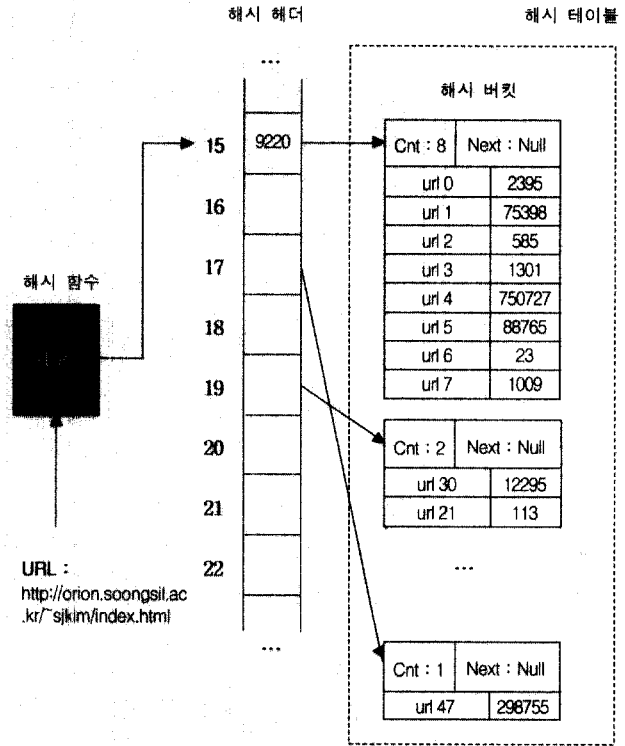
해시 헤더

해시 테이블

...

해시 버킷

15
9220

| Cnt : 8 | Next : Null |
|---|---|
| url 0 | 2395 |
| url 1 | 75398 |
| url 2 | 585 |
| url 3 | 1301 |
| url 4 | 750727 |
| url 5 | 88765 |
| url 6 | 23 |
| url 7 | 1009 |

16

해시 함수

17

18

19

20

| Cnt : 2 | Next : Null |
|---|---|
| url 30 | 12295 |
| url 21 | 113 |

21

...

URL : http://orion.soongsil.ac.kr/~sjkim/index.html

22

...

| Cnt : 1 | Next : Null |
|---|---|
| url 47 | 298755 |